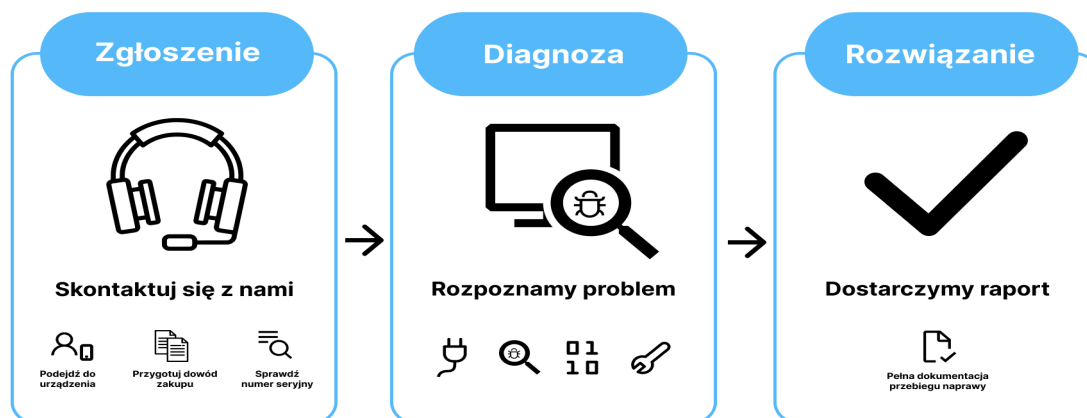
Zgłoszenie

Skontaktuj się z nami

Podejdź do urządzenia

Przygotuj dowód zakupu

Sprawdź numer seryjny

Diagnoza

Rozpoznamy problem

Rozwiązanie

Dostarczymy raport

Pełna dokumentacja przebiegu naprawy